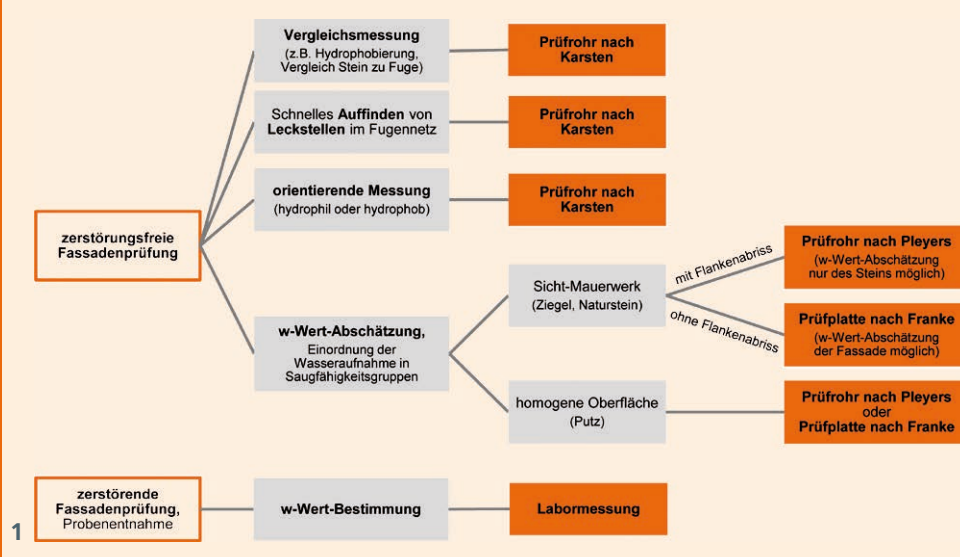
zerstörungsfreie Fassadenprüfung

Vergleichsmessung (z.B. Hydrophobierung, Vergleich Stein zu Fuge)

Prüfrohr nach Karsten

Schnelles Auffinden von Leckstellen im Fugennetz

Prüfrohr nach Karsten

orientierende Messung (hydrophil oder hydrophob)

Prüfrohr nach Karsten

w-Wert-Abschätzung, Einordnung der Wasseraufnahme in Saugfähigkeitsgruppen

Sicht-Mauerwerk (Ziegel, Naturstein)

mit Flankenabriss

Prüfrohr nach Pleyers (w-Wert-Abschätzung nur des Steins möglich)

ohne Flankenabriss

Prüfplatte nach Franke (w-Wert-Abschätzung der Fassade möglich)

homogene Oberfläche (Putz)

Prüfrohr nach Pleyers oder Prüfplatte nach Franke

zerstörende Fassadenprüfung, Probenentnahme

w-Wert-Bestimmung

Labormessung

1